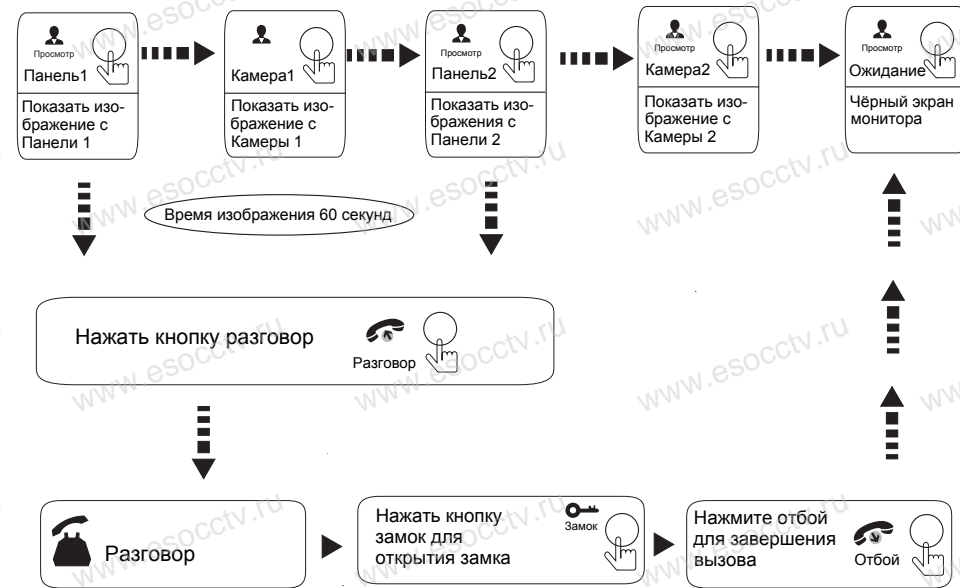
Просмотр
Панель1
Показать изображение с Панели 1

Камера1
Показать изображение с Камеры 1

Просмотр
Панель2
Показать изображения с Панели 2

Просмотр
Камера2
Показать изображение с Камеры 2

Просмотр
Ожидание
Чёрный экран монитора

Время изображения 60 секунд

Нажать кнопку разговор
Разговор

Разговор

Нажать кнопку замок для открытия замка
Замок

Нажмите отбой для завершения вызова
Отбой

www.esocctv.ru